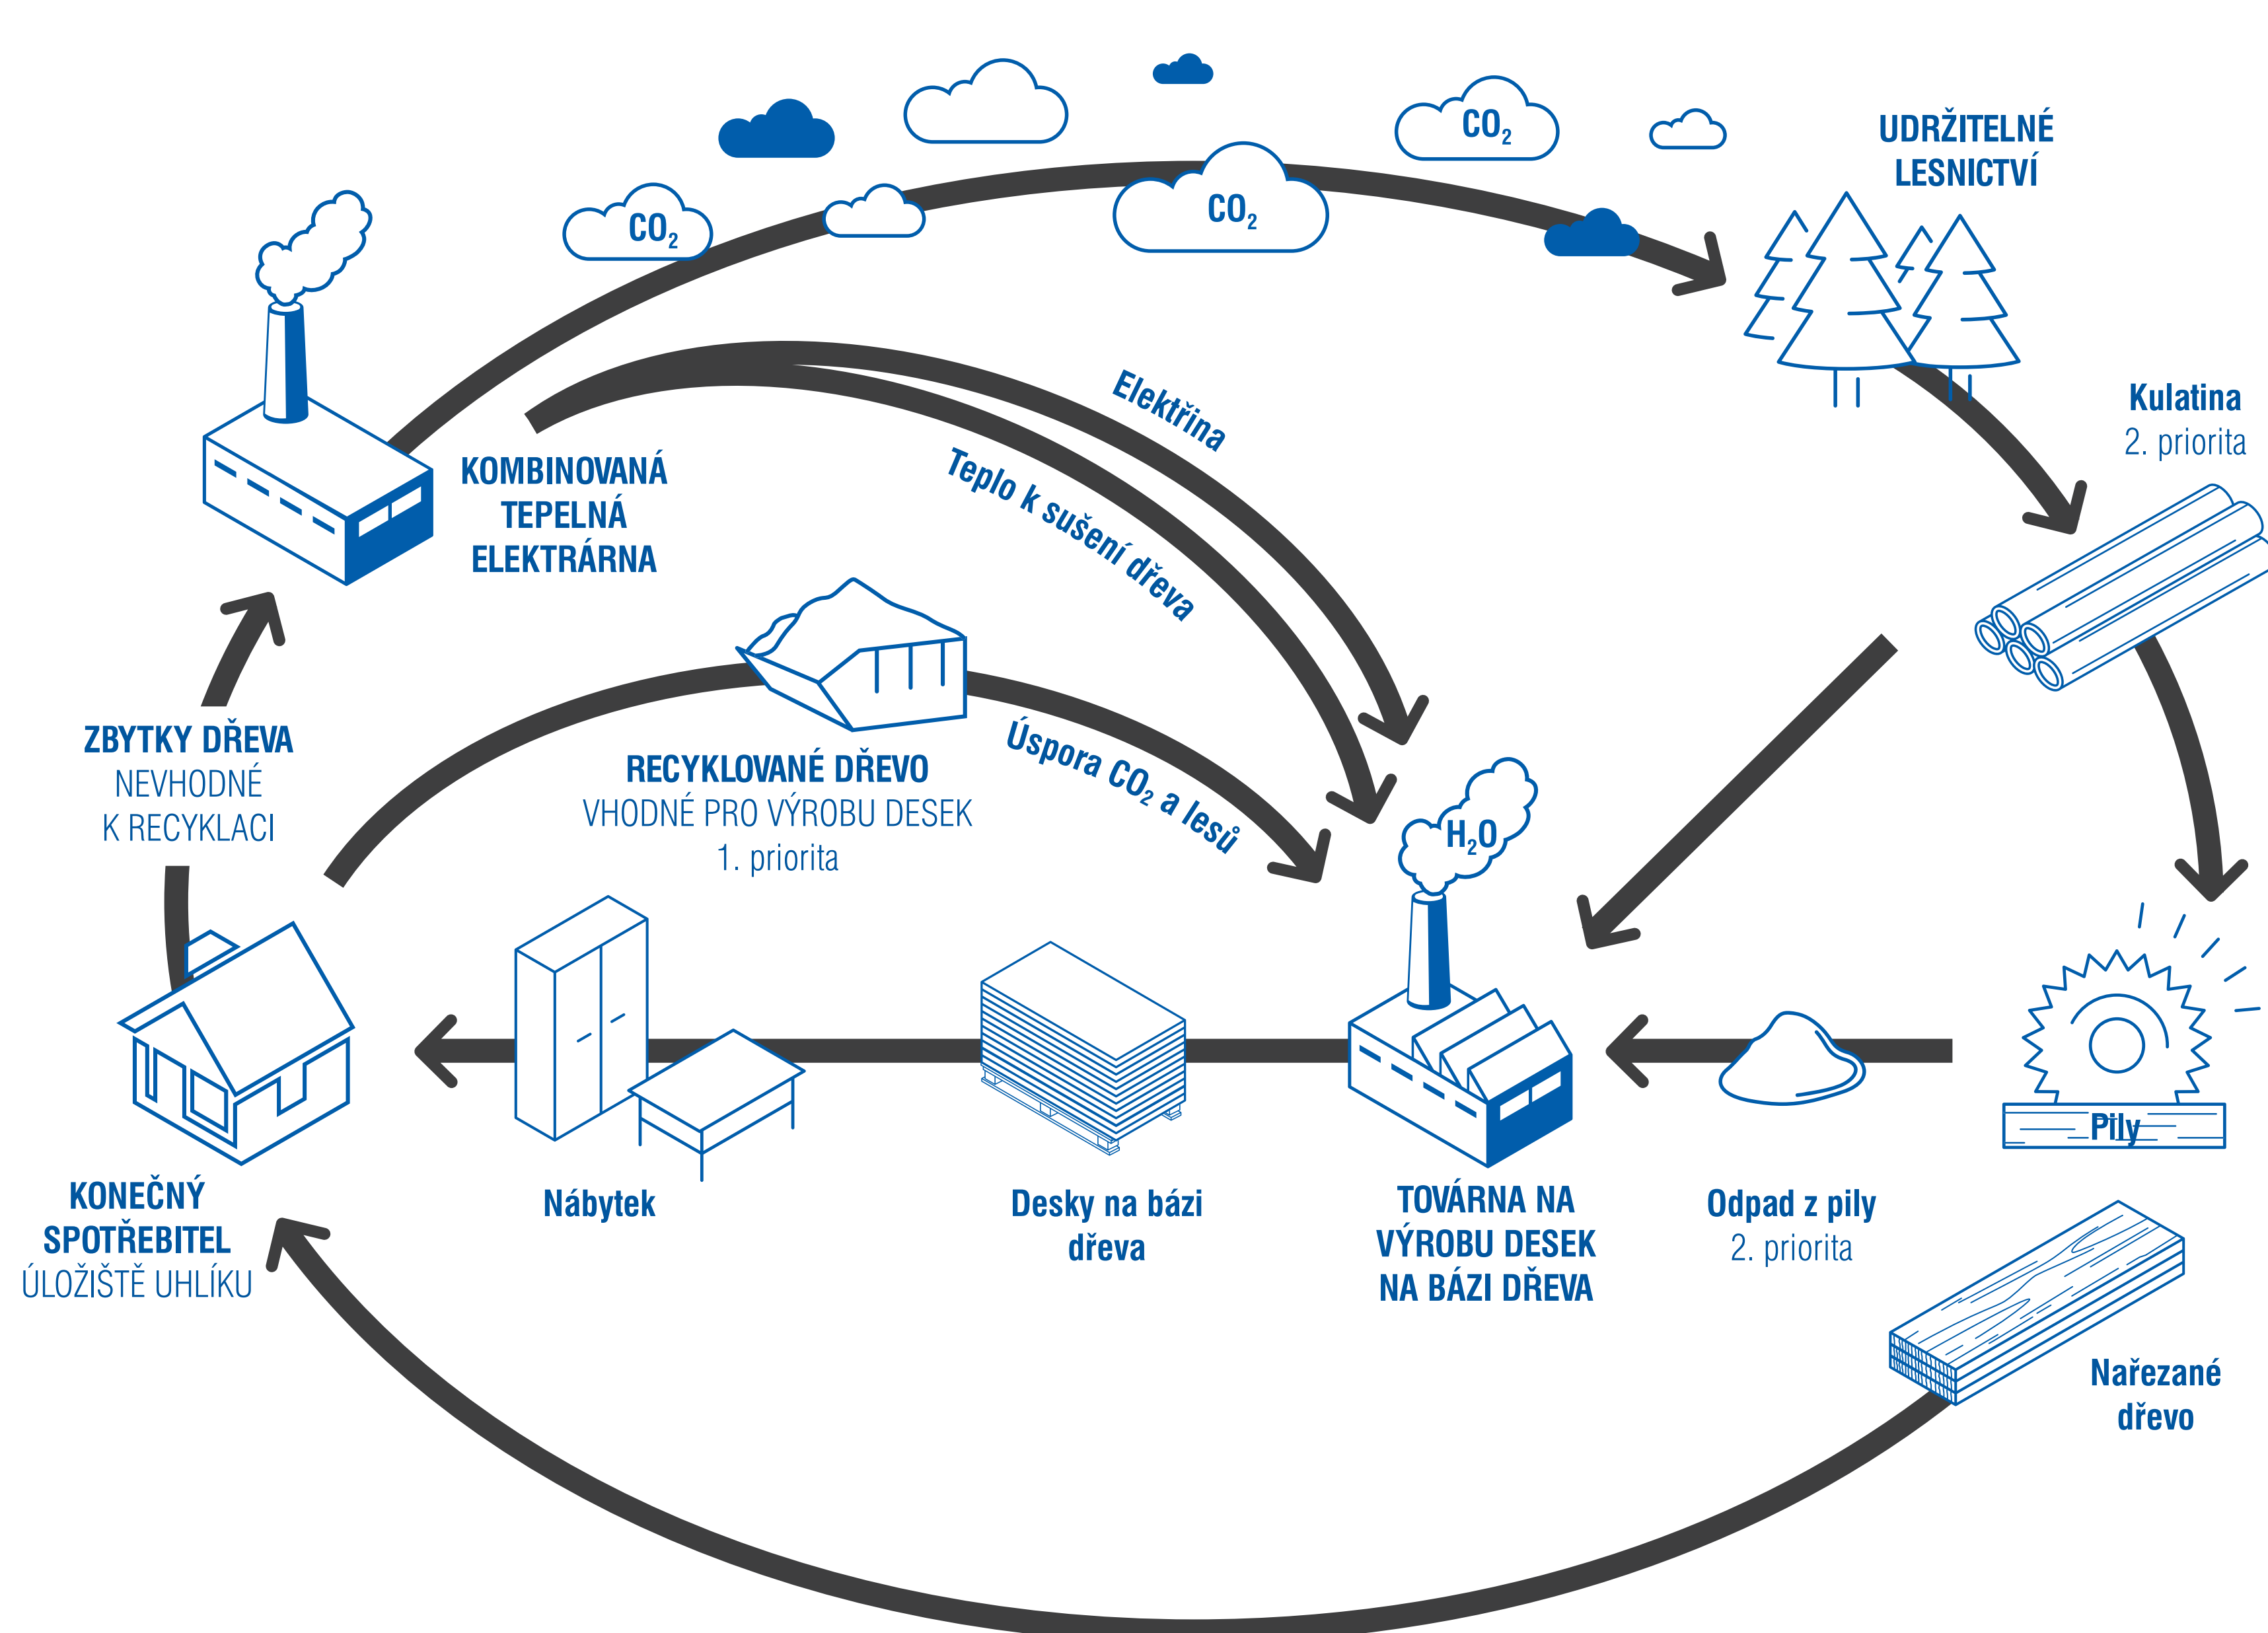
$CO_2$

$CO_2$

$CO_2$

UDRŽITELNÉ LESNICTVÍ

Kulatina
2. priorita

KOMBINOVANÁ TEPELNÁ ELEKTRÁRNA

Elektřina

Teplo k sušení dřeva

Úspora $CO_2$ a lesů

ZBYTKY DŘEVA
NEVHODNÉ K RECYKLACI

RECYKLOVANÉ DŘEVO
VHODNÉ PRO VÝROBU DESEK
1. priorita

$H_2O$

Pily

KONEČNÝ SPOTŘEBITEL
ÚLOŽIŠTĚ UHLÍKU

Nábytek

Desky na bázi dřeva

TOVÁRNA NA VÝROBU DESEK NA BÁZI DŘEVA

Odpad z pily
2. priorita

Nařezané dřevo